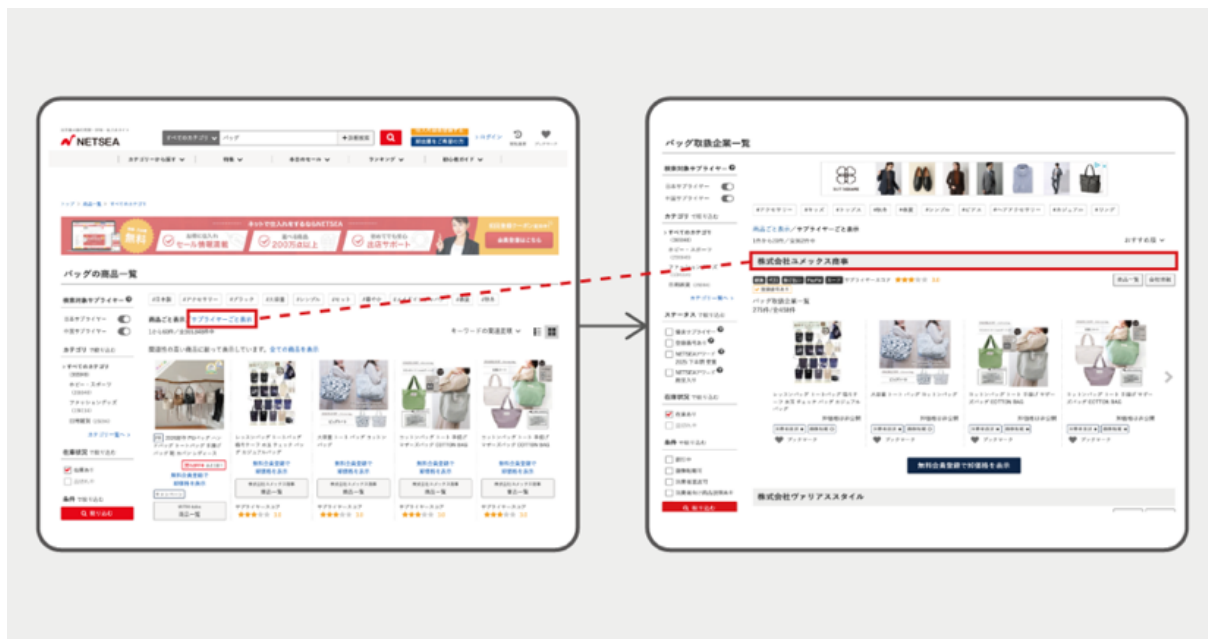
NETSEA

すべてのカテゴリ バッグ

カテゴリーから探す 特集 本日のセール ランキング 初心者ガイド

ネットで仕入れするならNETSEA

無料

セール情報満載

200万点以上

出店サポート

バッグの商品一覧

商品ごと表示 サプライヤーごと表示

関連性の高い商品に絞って表示しています。全ての商品を表示

キーワードの関連度順

取扱対象サプライヤー

日本サプライヤー

中国サプライヤー

カテゴリ

すべてのカテゴリ

在庫状況

条件

絞り込む

無料会員登録で卸価格を表示

商品一覧

サプライヤーエリア

バッグ取扱企業一覧

取扱対象サプライヤー

日本サプライヤー

中国サプライヤー

カテゴリ で絞り込む

すべてのカテゴリ

商品ごと表示 / サプライヤーごと表示

おすすめ順

株式会社ユメックス商事

商品一覧

バッグ取扱企業一覧

ステータス で絞り込む

在庫状況 で絞り込む

条件 で絞り込む

絞り込む

ブックマーク

無料会員登録で卸価格を表示

株式会社ヴァリアススタイル